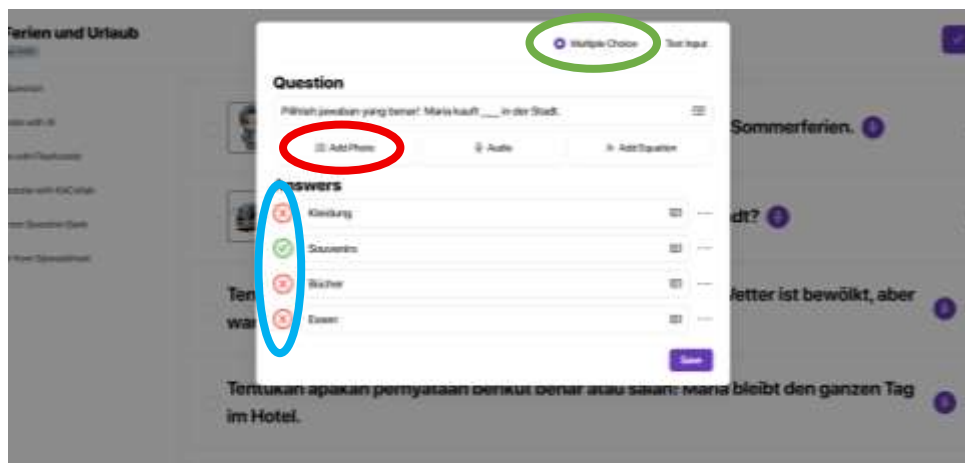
Ferien und Urlaub

Multiple Choice Text Input

Question

Pilihlah jawaban yang benar! Maria kauft ___ in der Stadt.

Add Photo Audio Add Equation

Answers

Kleidung

Souvenirs

Bücher

Essen

Save

Sommerferien.

dt?

Ten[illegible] Wetter ist bewölkt, aber wa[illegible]

Tentukan apakah pernyataan berikut benar atau salah: Maria bleibt den ganzen Tag im Hotel.